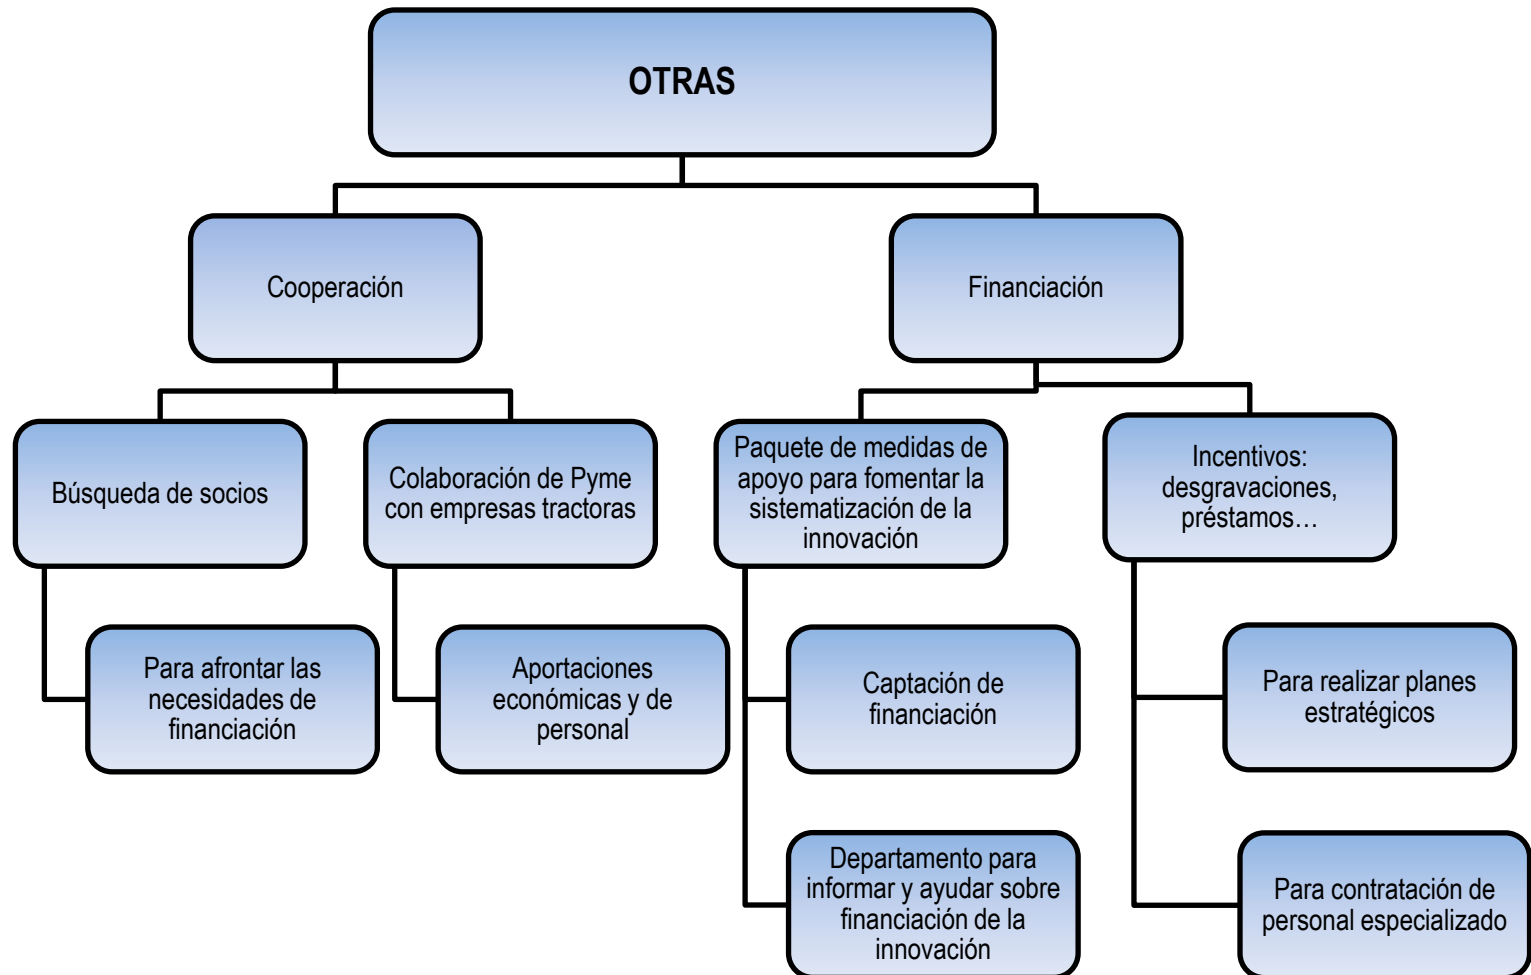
OTRAS

Cooperación

Financiación

Búsqueda de socios

Colaboración de Pyme con empresas tractoras

Paquete de medidas de apoyo para fomentar la sistematización de la innovación

Incentivos: desgravaciones, préstamos…

Para afrontar las necesidades de financiación

Aportaciones económicas y de personal

Captación de financiación

Departamento para informar y ayudar sobre financiación de la innovación

Para realizar planes estratégicos

Para contratación de personal especializado